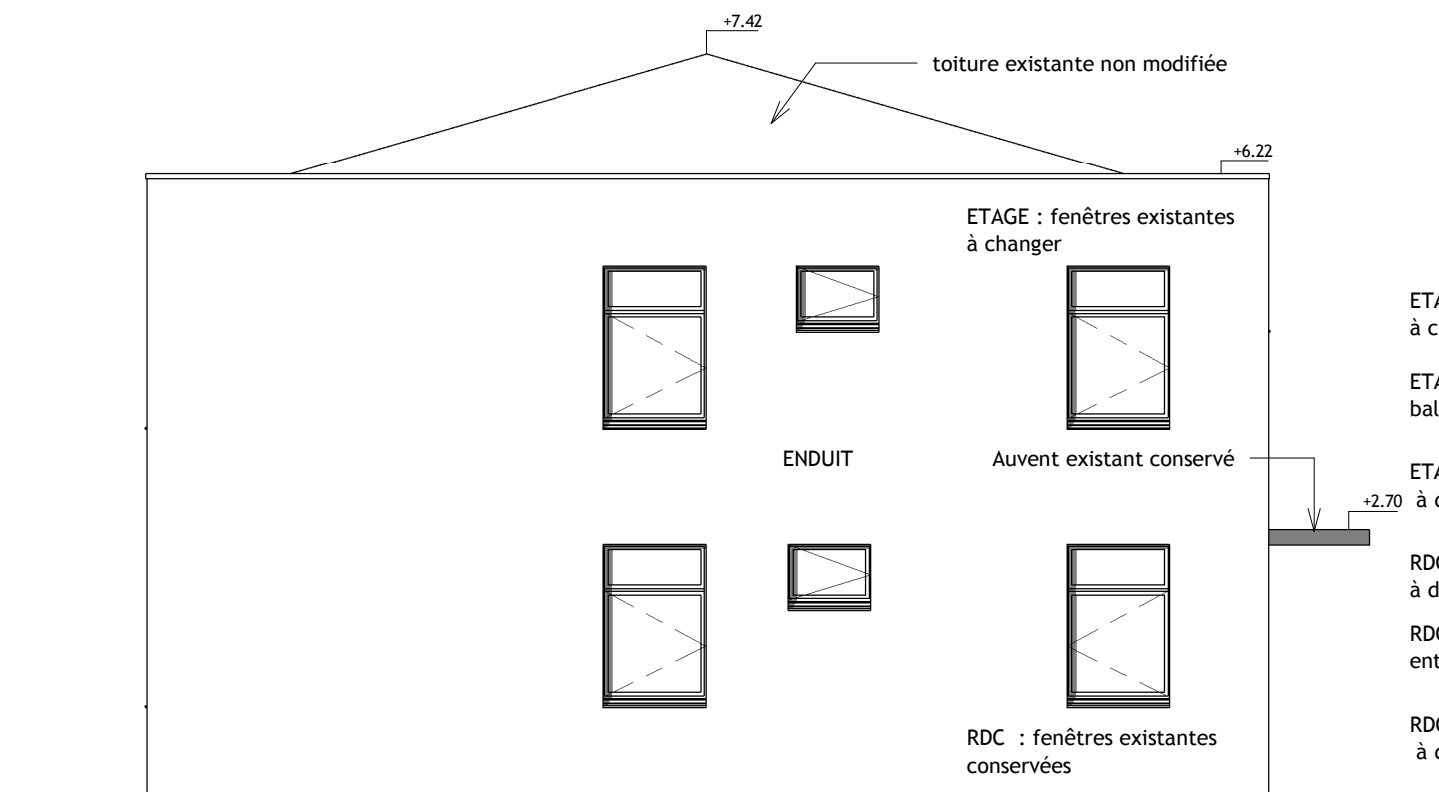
+7.42

toiture existante non modifiée

+6.22

ETAGE : fenêtres existantes à changer

ETA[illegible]
à c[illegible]

ETA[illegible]
bal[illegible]

ENDUIT

Auvent existant conservé

ETA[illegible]
+2.70 à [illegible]

RD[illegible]
à d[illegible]

RD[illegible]
ent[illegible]

RD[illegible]
à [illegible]

RDC : fenêtres existantes conservées